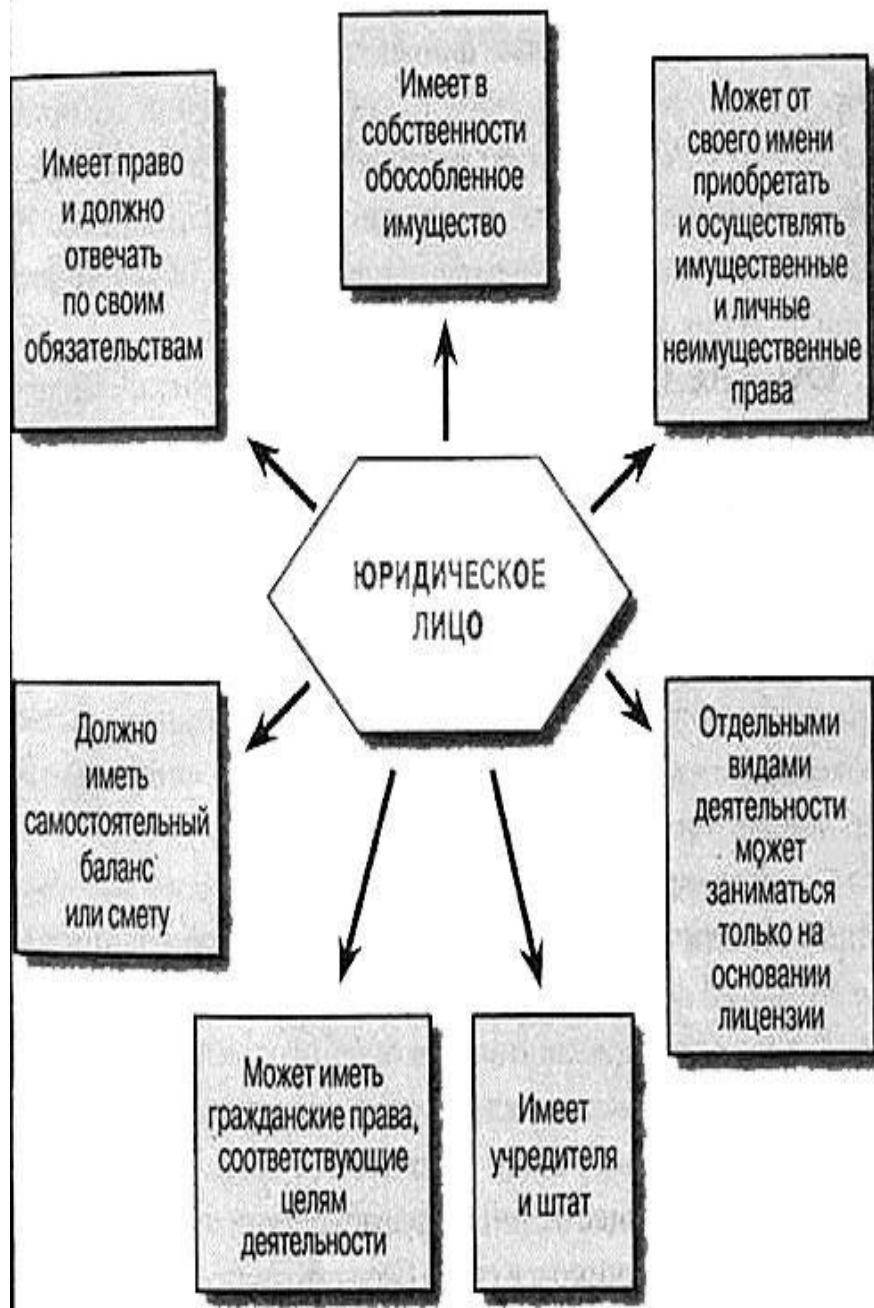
Имеет в собственности обособленное имущество

Имеет право и должно отвечать по своим обязательствам

Может от своего имени приобретать и осуществлять имущественные и личные неимущественные права

ЮРИДИЧЕСКОЕ ЛИЦО

Должно иметь самостоятельный баланс или смету

Отдельными видами деятельности может заниматься только на основании лицензии

Может иметь гражданские права, соответствующие целям деятельности

Имеет учредителя и штат